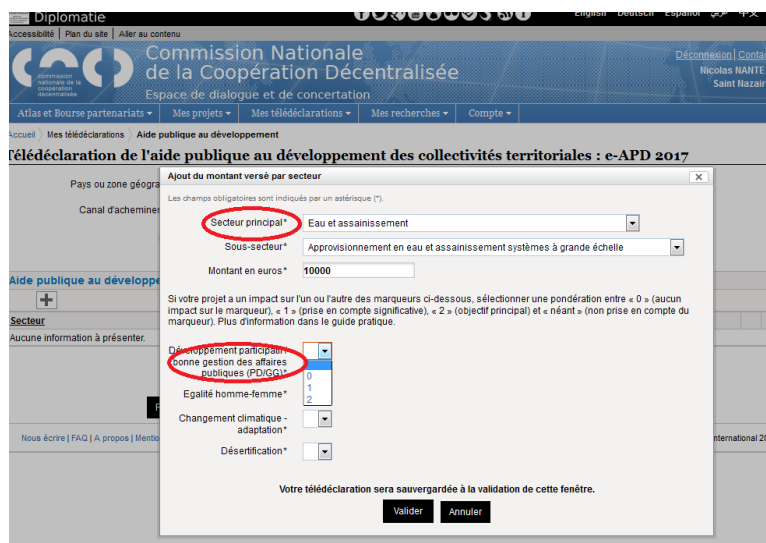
Diplomatie

English Deutsch Español

Accessibilité | Plan du site | Aller au contenu

commission nationale de la coopération décentralisée

Commission Nationale de la Coopération Décentralisée
Espace de dialogue et de concertation

Déconnexion | Conta
Nicolas NANTE
Saint Nazair

Atlas et Bourse partenariats ▾ Mes projets ▾ Mes télédéclarations ▾ Mes recherches ▾ Compte ▾

Accueil 〉 Mes télédéclarations 〉 Aide publique au développement

Télédéclaration de l'aide publique au développement des collectivités territoriales : e-APD 2017

Pays ou zone géogra

Canal d'achemine

Aide publique au développe

Secteur

Aucune information à présenter.

Nous écrire | FAQ | A propos | Mentio

nternational 20

Ajout du montant versé par secteur

Les champs obligatoires sont indiqués par un astérisque (*).

Secteur principal* Eau et assainissement

Sous-secteur* Approvisionnement en eau et assainissement systèmes à grande échelle

Montant en euros* 10000

Si votre projet a un impact sur l'un ou l'autre des marqueurs ci-dessous, sélectionner une pondération entre « 0 » (aucun impact sur le marqueur), « 1 » (prise en compte significative), « 2 » (objectif principal) et « néant » (non prise en compte du marqueur). Plus d'information dans le guide pratique.

Développement participatif/ bonne gestion des affaires publiques (PD/GG)*

0
1
2

Egalité homme-femme*

Changement climatique - adaptation*

Désertification*

Votre télédéclaration sera sauvegardée à la validation de cette fenêtre.

Valider Annuler